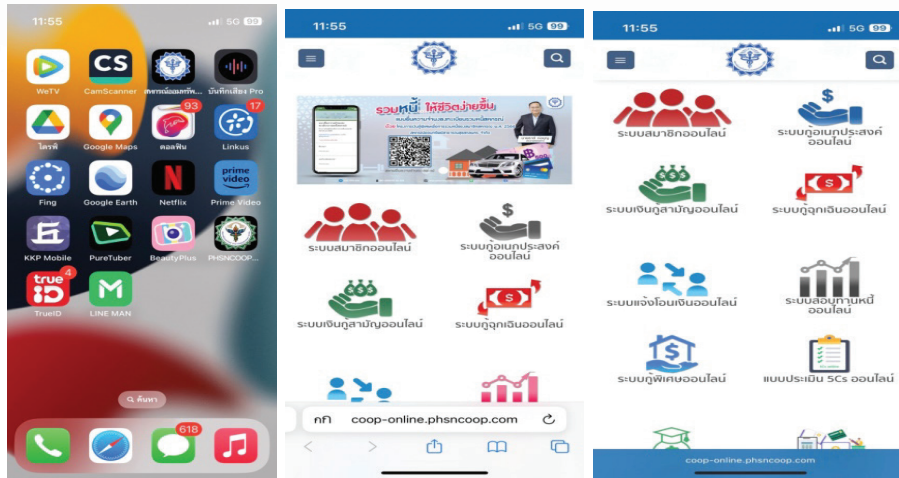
11:55 5G 99

WeTV
CamScanner
สหกรณ์ออมทรัพย์...
บันทึกเสียง Pro
ไดรฟ์
Google Maps
93
ดอลฟิน
17
Linkus
Fing
Google Earth
Netflix
prime video
Prime Video
KKP Mobile
PureTuber
BeautyPlus
PHSNCOOP...
true ID
4
TrueID
LINE MAN
ค้นหา
618

11:55 5G 99

รวมหนี้ ให้ชีวิตง่ายขึ้น

ระบบสมาชิกออนไลน์
ระบบกู้อเนกประสงค์ออนไลน์
ระบบเงินกู้สามัญออนไลน์
ระบบกู้ฉุกเฉินออนไลน์

กก coop-online.phsncoop.com

11:55 5G 99

ระบบสมาชิกออนไลน์
ระบบกู้อเนกประสงค์ออนไลน์
ระบบเงินกู้สามัญออนไลน์
ระบบกู้ฉุกเฉินออนไลน์
ระบบแจ้งโอนเงินออนไลน์
ระบบสอบทานหนี้ออนไลน์
ระบบกู้พิเศษออนไลน์
แบบประเมิน 5Cs ออนไลน์

coop-online.phsncoop.com